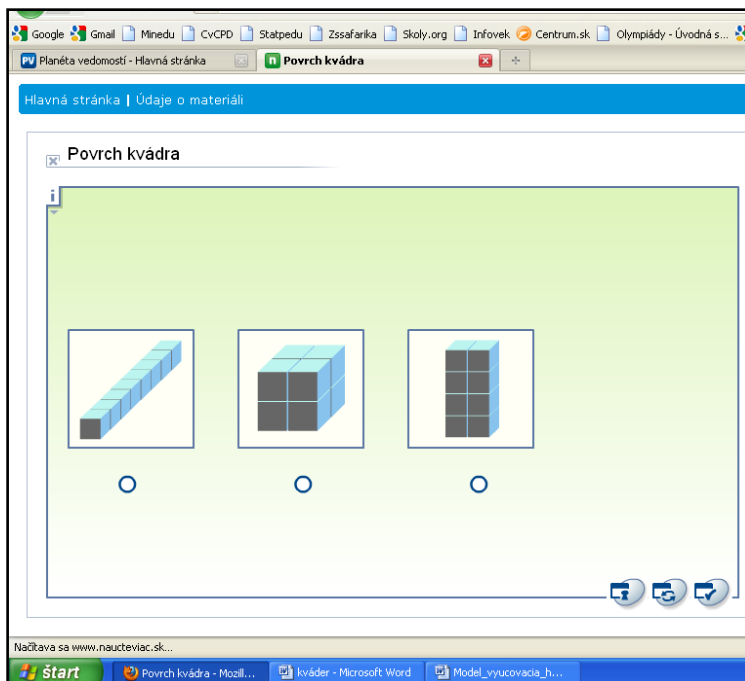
Google Gmail Minedu CvCPD Statpedu Zssafarika Skoly.org Infovek Centrum.sk Olympiády - Úvodná s...

PV Planéta vedomostí - Hlavná stránka
Povrch kvádra

Hlavná stránka | Údaje o materiáli

Povrch kvádra

i

Načítava sa www.naucteviac.sk...

start
Povrch kvádra - Mozill...
kváder - Microsoft Word
Model_vyucovacia_h...